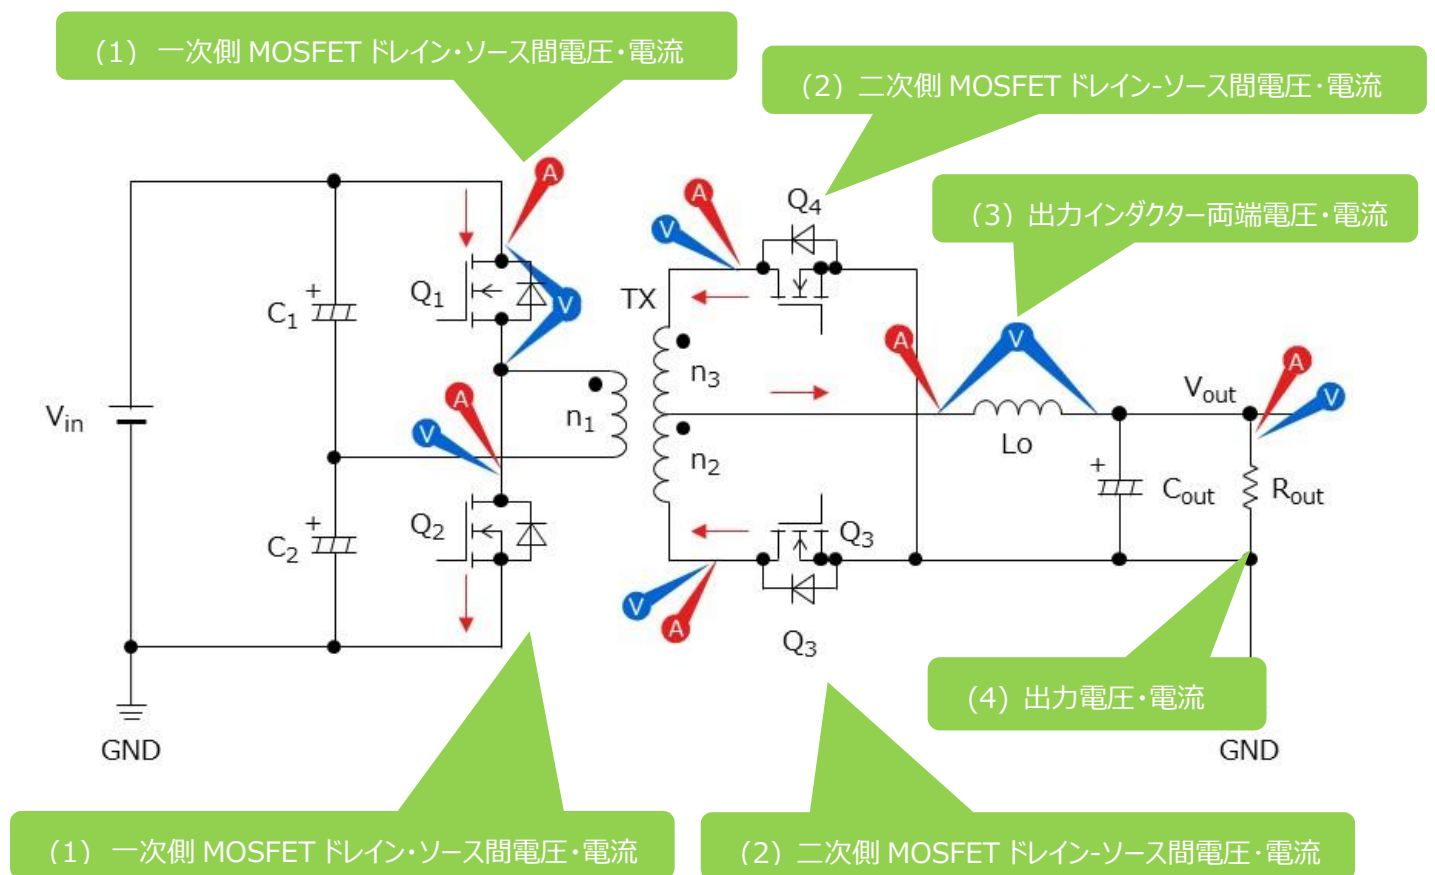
（1） 一次側 MOSFET ドレイン･ソース間電圧･電流

（2）二次側 MOSFET ドレイン-ソース間電圧･電流

（3）出力インダクター両端電圧･電流

A
V
Q$_4$
A
V
$C_1$
+
$Q_1$
V
TX
A
V
$n_3$
$V_{out}$
A
V
$V_{in}$
A
V
$n_1$
Lo
$n_2$
+
$C_{out}$
$R_{out}$
$Q_2$
$C_2$
+
$Q_3$
V
A
$Q_3$
GND

（4）出力電圧･電流

GND

（1） 一次側 MOSFET ドレイン･ソース間電圧･電流

（2）二次側 MOSFET ドレイン-ソース間電圧･電流